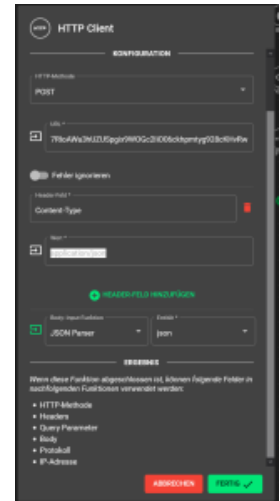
HTTP Client

KONFIGURATION

HTTP-Methode
POST

URL *
7f8c4Wa3tUZU5pgbr9WGc2il006ckkpmtyg028ctl9vRw

Fehler ignorieren

Header-Feld *
Content-Type

Wert *
application/json

HEADER-FELD HINZUFÜGEN

Body Input Funktion
JSON Parser

Einheit *
json

ERGEBNIS

Wenn diese Funktion abgeschlossen ist, können folgende Felder in nachfolgenden Funktionen verwendet werden:

• HTTP-Methode
• Headers
• Query Parameter
• Body
• Protokoll
• IP-Adresse

ABBRECHEN
FERTIG